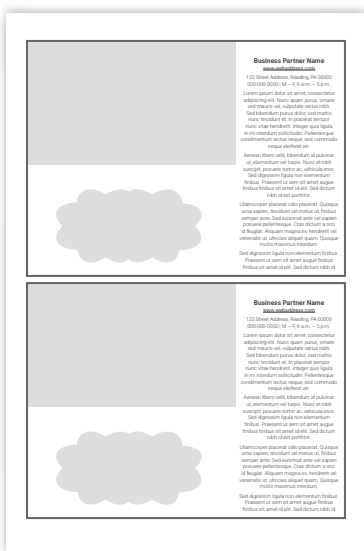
Business Partner Name
www.webaddress.com
123 Street Address, Reading, PA 00000
000-000-0000 | M – F, 9 a.m. – 5 p.m.

Lorem ipsum dolor sit amet, consectetur adipiscing elit. Nunc quam purus, ornare sed mauris vel, vulputate varius nibh. Sed bibendum purus dolor, sed mattis nunc tincidunt et. In placerat tempor nunc vitae hendrerit. Integer quis ligula in mi interdum sollicitudin. Pellentesque condimentum lectus neque, sed commodo neque eleifend vel.

Aenean libero velit, bibendum id pulvinar ut, elementum vel turpis. Nunc et nibh suscipit, posuere tortor ac, vehicula eros. Sed dignissim ligula non elementum finibus. Praesent ut sem sit amet augue finibus finibus sit amet id elit. Sed dictum nibh id est porttitor.

Ullamcorper placerat odio placerat. Quisque urna sapien, tincidunt vel metus ut, finibus semper ante. Sed euismod ante vel sapien posuere pellentesque. Cras dictum a orci id feugiat. Aliquam magna ex, hendrerit vel venenatis ut, ultricies aliquet quam. Quisque mollis maximus interdum.

Sed dignissim ligula non elementum finibus. Praesent ut sem sit amet augue finibus finibus sit amet id elit. Sed dictum nibh id

Business Partner Name
www.webaddress.com
123 Street Address, Reading, PA 00000
000-000-0000 | M – F, 9 a.m. – 5 p.m.

Lorem ipsum dolor sit amet, consectetur adipiscing elit. Nunc quam purus, ornare sed mauris vel, vulputate varius nibh. Sed bibendum purus dolor, sed mattis nunc tincidunt et. In placerat tempor nunc vitae hendrerit. Integer quis ligula in mi interdum sollicitudin. Pellentesque condimentum lectus neque, sed commodo neque eleifend vel.

Aenean libero velit, bibendum id pulvinar ut, elementum vel turpis. Nunc et nibh suscipit, posuere tortor ac, vehicula eros. Sed dignissim ligula non elementum finibus. Praesent ut sem sit amet augue finibus finibus sit amet id elit. Sed dictum nibh id est porttitor.

Ullamcorper placerat odio placerat. Quisque urna sapien, tincidunt vel metus ut, finibus semper ante. Sed euismod ante vel sapien posuere pellentesque. Cras dictum a orci id feugiat. Aliquam magna ex, hendrerit vel venenatis ut, ultricies aliquet quam. Quisque mollis maximus interdum.

Sed dignissim ligula non elementum finibus. Praesent ut sem sit amet augue finibus finibus sit amet id elit. Sed dictum nibh id